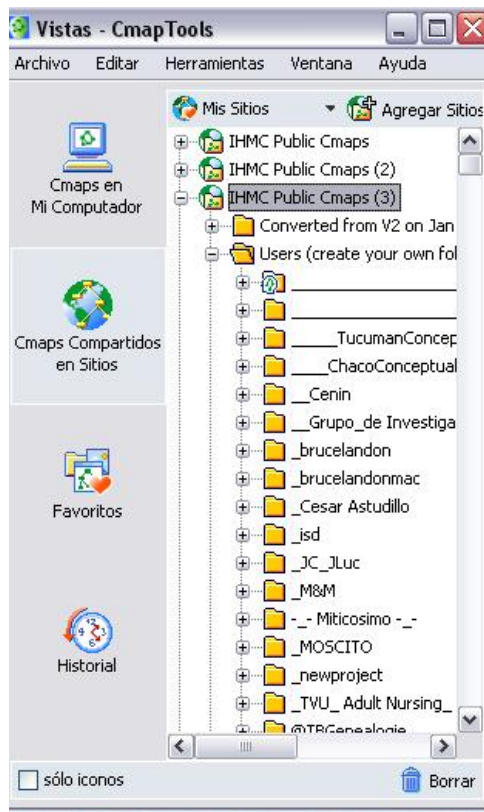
Vistas - CmapTools

Archivo Editar Herramientas Ventana Ayuda

Cmaps en Mi Computador

Cmaps Compartidos en Sitios

Favoritos

Historial

Mis Sitios

Agregar Sitios

IHMC Public Cmaps

IHMC Public Cmaps (2)

IHMC Public Cmaps (3)

Converted from V2 on Jan

Users (create your own fol

______________

______________

_____TucumanConcep

____ChacoConceptual

__Cenin

__Grupo_de_Investiga

_brucelandon

_brucelandonmac

_Cesar Astudillo

_isd

_JC_JLuc

_M&M

-_- Miticosimo -_-

_MOSCITO

_newproject

_TVU_ Adult Nursing_

@TBGenealogie

sólo iconos

Borrar